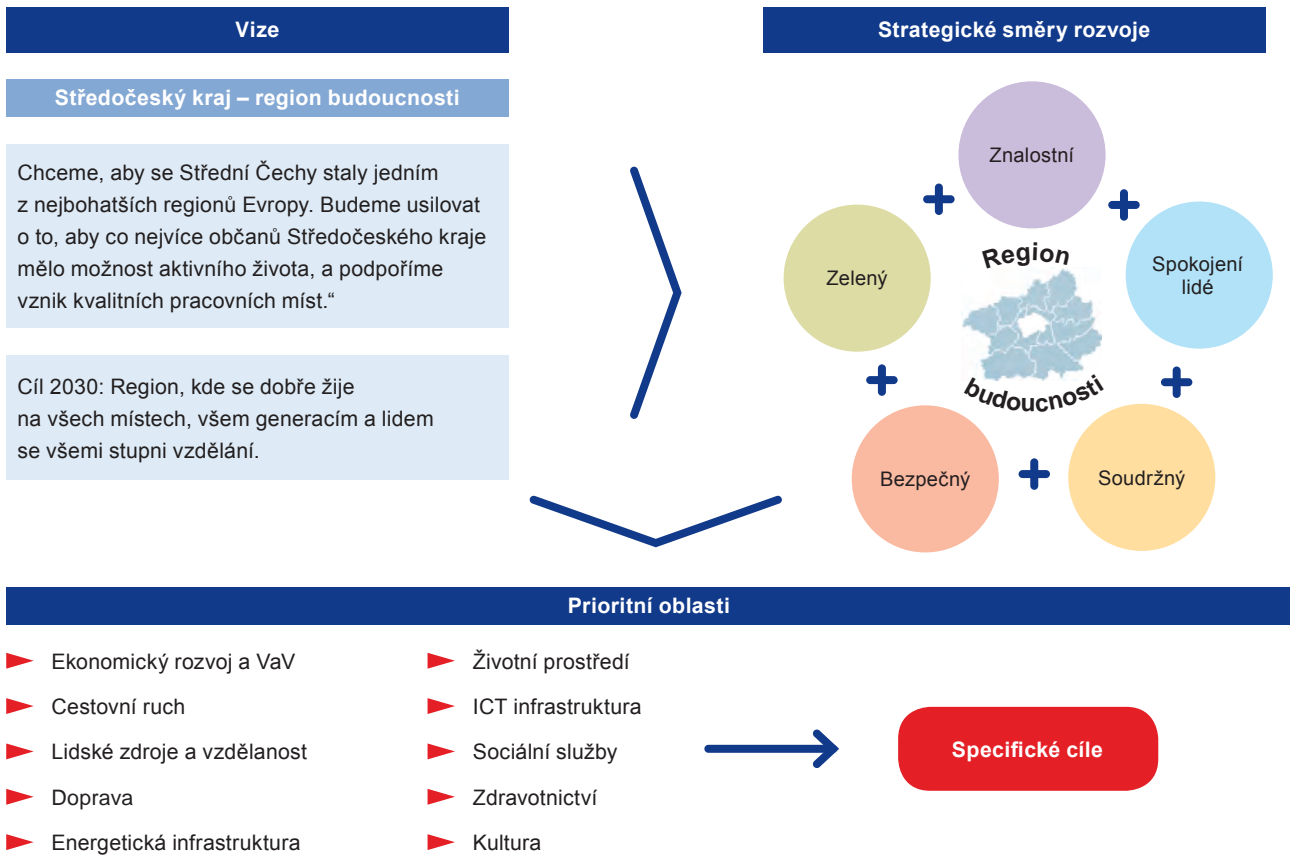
Vize

Středočeský kraj – region budoucnosti

Chceme, aby se Střední Čechy staly jedním z nejbohatších regionů Evropy. Budeme usilovat o to, aby co nejvíce občanů Středočeského kraje mělo možnost aktivního života, a podpoříme vznik kvalitních pracovních míst.“

Cíl 2030: Region, kde se dobře žije na všech místech, všem generacím a lidem se všemi stupni vzdělání.

Strategické směry rozvoje

Znalostní
Spokojení lidé
Soudržný
Bezpečný
Zelený
Region budoucnosti

Prioritní oblasti

Ekonomický rozvoj a VaV
Cestovní ruch
Lidské zdroje a vzdělanost
Doprava
Energetická infrastruktura

Životní prostředí
ICT infrastruktura
Sociální služby
Zdravotnictví
Kultura

Specifické cíle